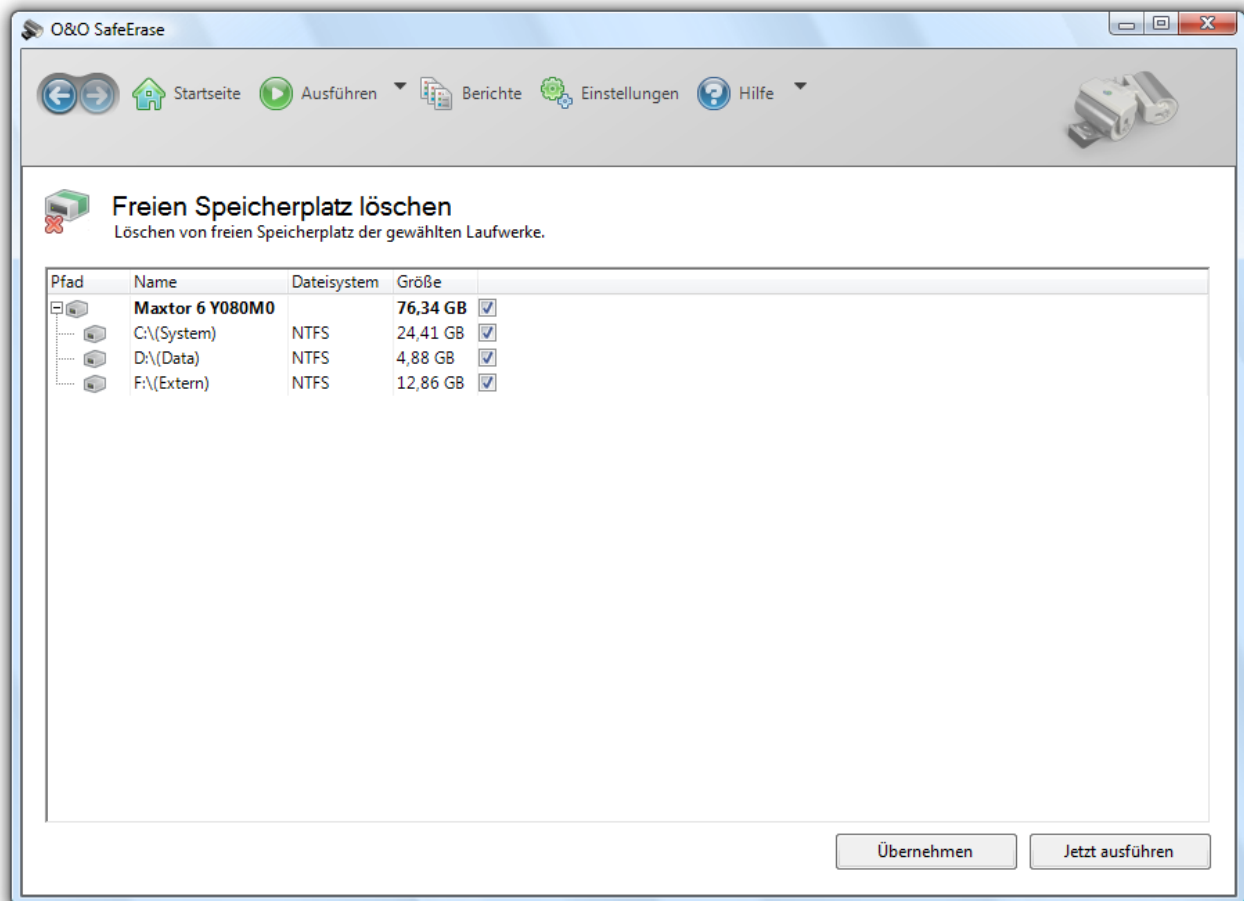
O&O SafeErase

Startseite Ausführen Berichte Einstellungen Hilfe

Freien Speicherplatz löschen
Löschen von freien Speicherplatz der gewählten Laufwerke.

| Pfad | Name | Dateisystem | Größe |
|---|---|---|---|
| | Maxtor 6 Y080M0 | | 76,34 GB |
| | C:\(System) | NTFS | 24,41 GB |
| | D:\(Data) | NTFS | 4,88 GB |
| | F:\(Extern) | NTFS | 12,86 GB |

Übernehmen Jetzt ausführen